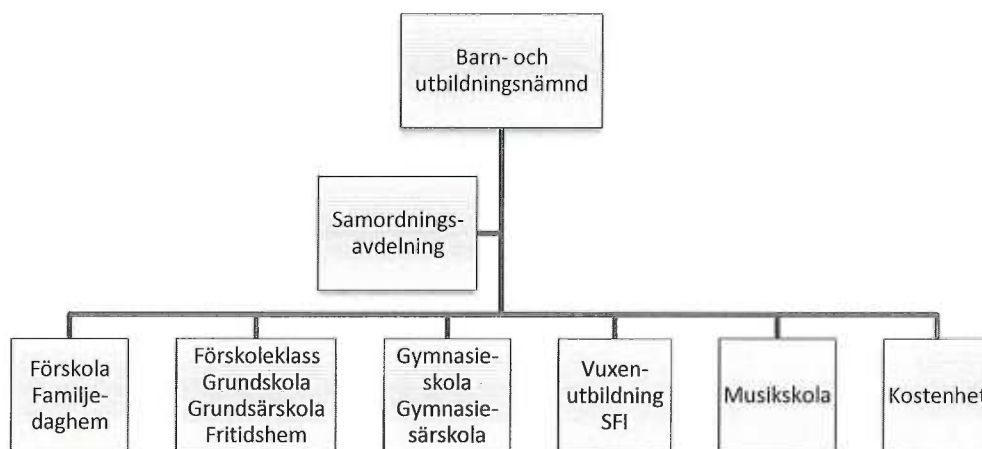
Barn- och utbildningsnämnd

Samordnings-avdelning

Förskola
Familje-daghem

Förskoleklass
Grundskola
Grundsärskola
Fritidshem

Gymnasie-skola
Gymnasie-särskola

Vuxen-utbildning
SFI

Musikskola

Kostenhet